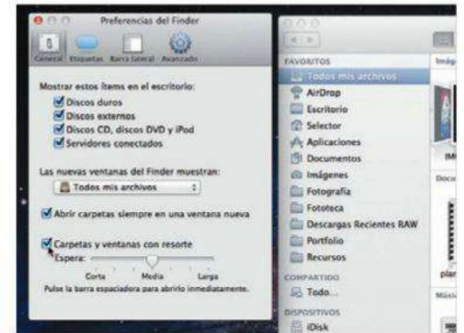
Preferencias del Finder

General Etiquetas Barra lateral Avanzado

Mostrar estos ítems en el escritorio:
Discos duros
Discos externos
Discos CD, discos DVD y iPod
Servidores conectados

Las nuevas ventanas del Finder muestran:
Todos mis archivos

Abrir carpetas siempre en una ventana nueva

Carpetas y ventanas con resorte
Espera:
Corta Media Larga
Pulse la barra espaciadora para abrirlo inmediatamente.

FAVORITOS
Todos mis archivos
AirDrop
Escritorio
Selector
Aplicaciones
Documentos
Imágenes
Fotografía
Fototeca
Descargas Recientes RAW
Portfolio
Recursos
COMPARTIDO
Todo...
DISPOSITIVOS
iDisk

Imág
IM
Docu
plar
Músi